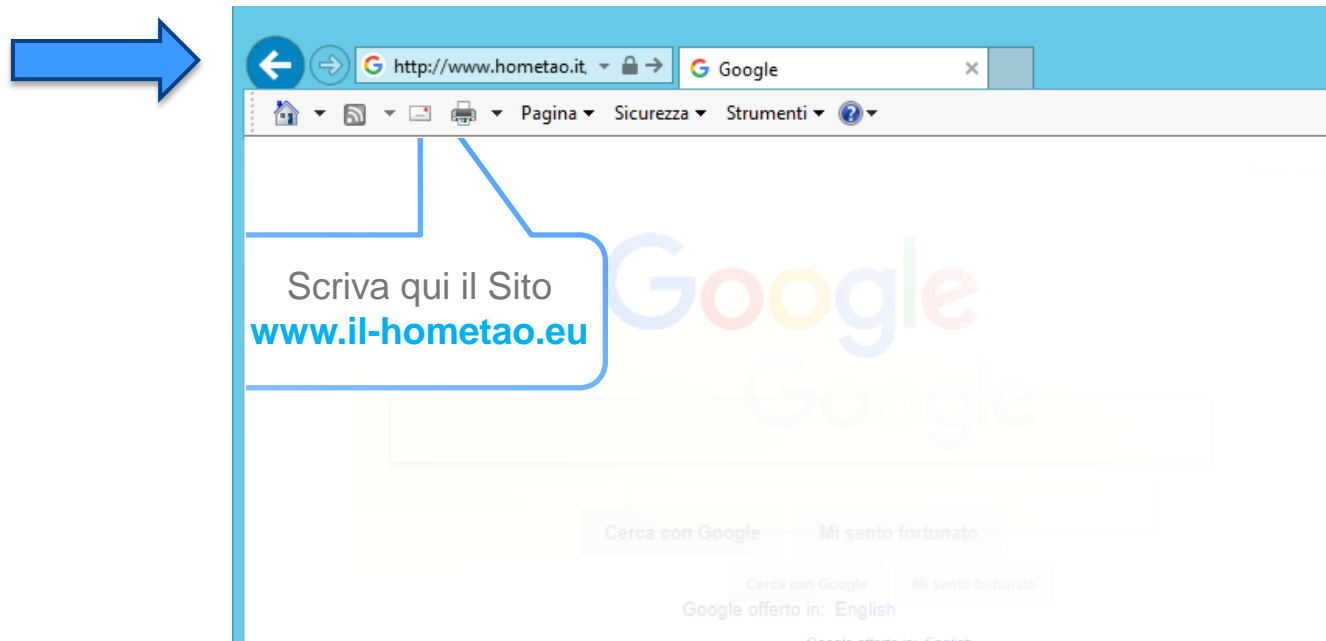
http://www.hometao.it

Google

Pagina ▾ Sicurezza ▾ Strumenti ▾

Scriva qui il Sito
www.il-hometao.eu

Google

Google

Cerca con Google Mi sento fortunato

Cerca con Google Mi sento fortunato

Google offerto in: English

Google offerto in: English